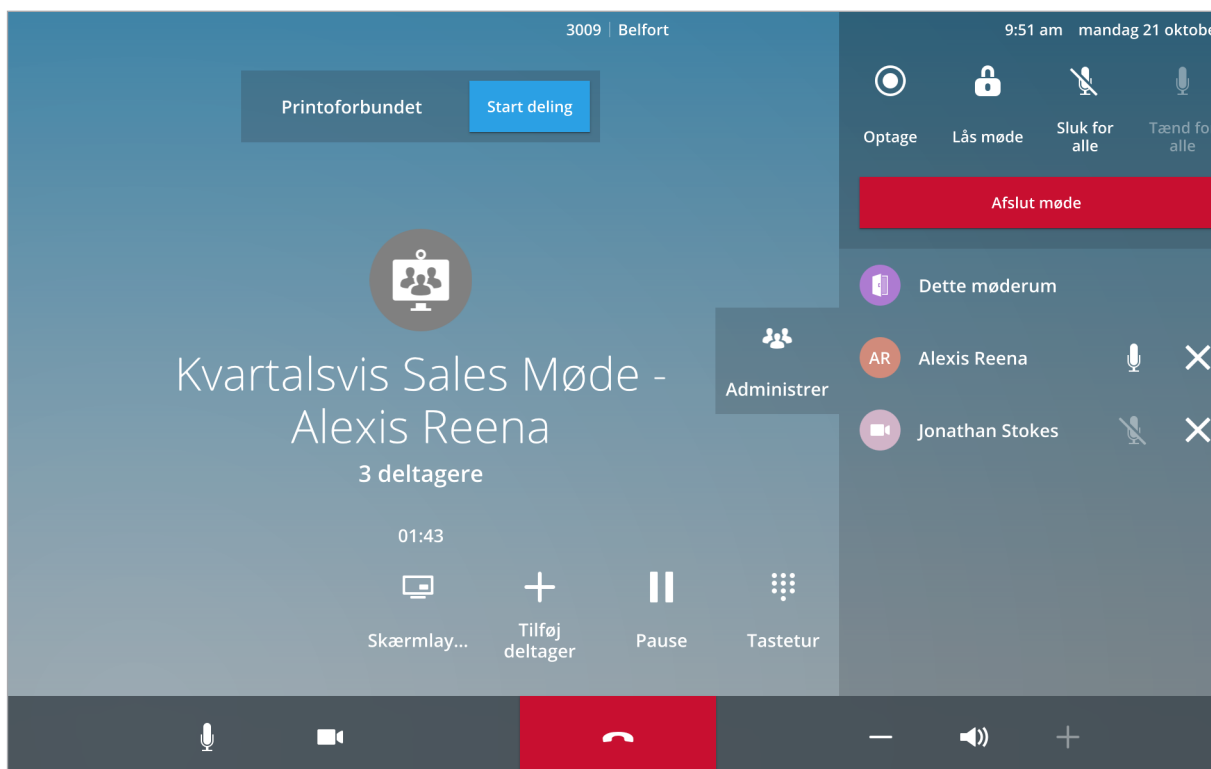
3009 | Belfort

9:51 am mandag 21 oktobe

Printoforbundet

Start deling

Optage

Lås møde

Sluk for alle

Tænd fo alle

Afslut møde

Dette møderum

AR

Alexis Reena

Jonathan Stokes

Administrer

Kvartalsvis Sales Møde - Alexis Reena

3 deltagere

01:43

Skærmlay...

Tilføj deltager

Pause

Tastetur